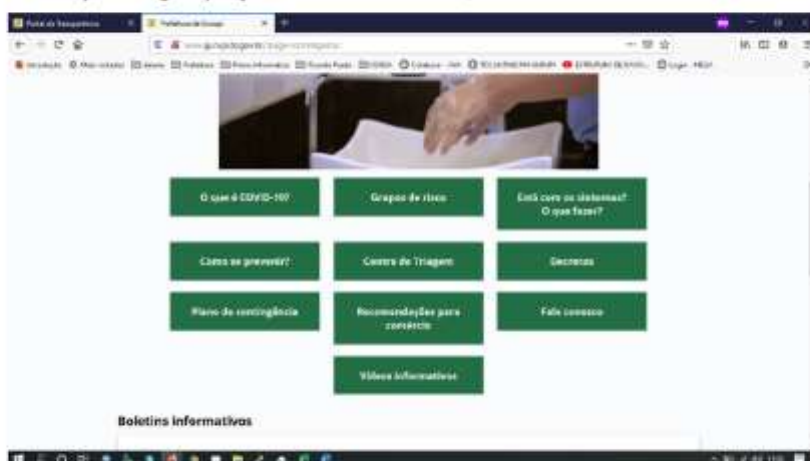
Portal da Transparência
Prefeitura de Guaçuí

O que é COVID-19?

Grupos de risco

Está com os sintomas? O que fazer?

Como se prevenir?

Centro de Triagem

Decretos

Plano de contingência

Recomendações para comércio

Fale conosco

Vídeos informativos

Boletins informativos